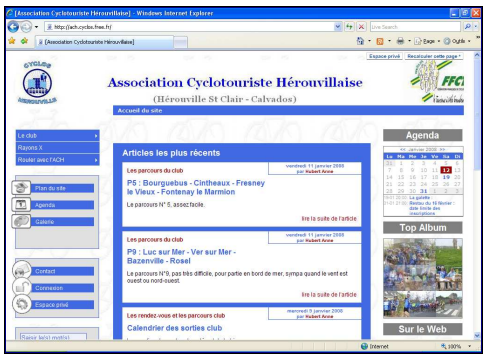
[Association Cyclotouriste Hérouvillaise] - Windows Internet Explorer

http://ach.cyclos.free.fr/

Live Search

[Association Cyclotouriste Hérouvillaise]

Page · Outils ·

Espace privé | Recalculer cette page *

CYCLOS HEROUVILLE

Association Cyclotouriste Hérouvillaise

(Hérouville St Clair - Calvados)

FFC

Accueil du site

Le club

Rayons X

Rouler avec l'ACH

Plan du site

Agenda

Galerie

Contact

Connexion

Espace privé

Saisir le(s) mot(s)

Articles les plus récents

Les parcours du club

vendredi 11 janvier 2008 par Hubert Anne

P5 : Bourguebus - Cintheaux - Fresney le Vieux - Fontenay le Marmion

Le parcours N° 5, assez facile.

lire la suite de l'article

Les parcours du club

vendredi 11 janvier 2008 par Hubert Anne

P9 : Luc sur Mer - Ver sur Mer - Bazenville - Rosel

Le parcours N°9, pas très difficile, pour partie en bord de mer, sympa quand le vent est ouest ou nord-ouest.

lire la suite de l'article

Les rendez-vous et les parcours club

mercredi 9 janvier 2008 par Hubert Anne

Calendrier des sorties club

Agenda

<< Janvier 2008 >>

| Lu | Ma | Me | Je | Ve | Sa | Di |
|---|---|---|---|---|---|---|
| | 1 | 2 | 3 | 4 | 5 | 6 |
| 7 | 8 | 9 | 10 | 11 | 12 | 13 |
| 14 | 15 | 16 | 17 | 18 | 19 | 20 |
| 21 | 22 | 23 | 24 | 25 | 26 | 27 |
| 28 | 29 | 30 | 31 | 1 | 2 | 3 |

La galette

Bonlieu du 16 février : date limite des inscriptions

Top Album

Sur le Web

Internet

100%